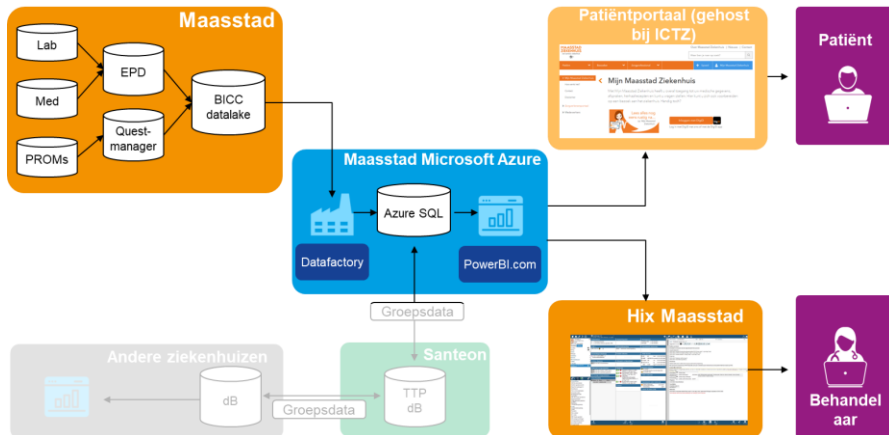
Maasstad

Lab

Med

PROMs

EPD

Quest-manager

BICC datalake

Maasstad Microsoft Azure

Azure SQL

Datafactory

PowerBI.com

Patiëntportaal (gehost bij ICTZ)

Mijn Maasstad Ziekenhuis

Patiënt

Hix Maasstad

Behandelaar

Groepsdata

Andere ziekenhuizen

dB

Groepsdata

Santeon

TTP dB